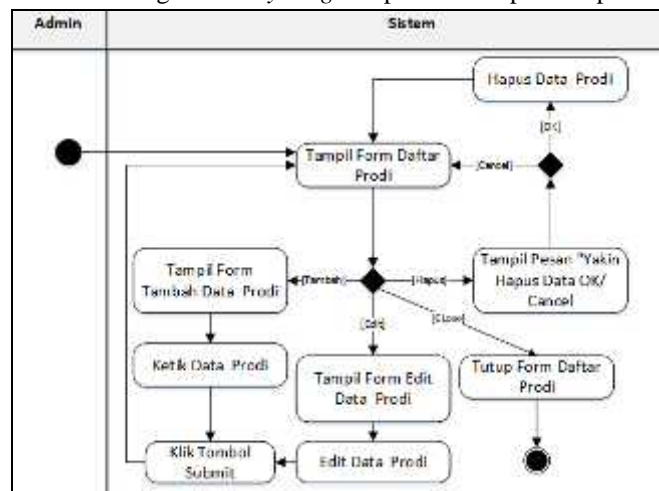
Admin

Sistem

Hapus Data Prodi

[Ok]

Tampil Form Daftar Prodi

[Cancel]

Tampil Form Tambah Data Prodi

[Tambah]

[Hapus]

Tampil Pesan "Yakin Hapus Data OK/ Cancel

[Edit]

[Close]

Ketik Data Prodi

Tampil Form Edit Data Prodi

Tutup Form Daftar Prodi

Klik Tombol Submit

Edit Data Prodi